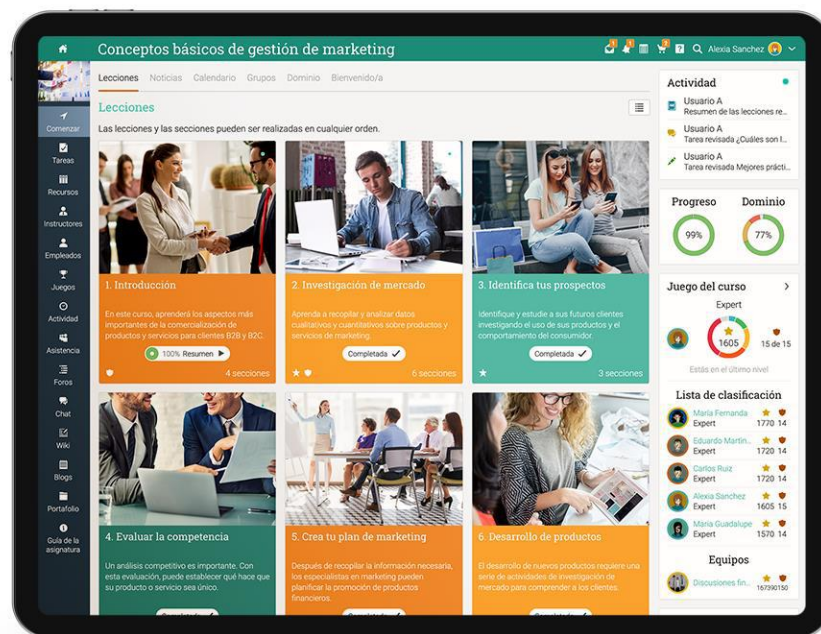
Conceptos básicos de gestión de marketing

Alexia Sanchez

Comenzar
Tareas
Recursos
Instructores
Empleados
Juegos
Actividad
Asistencia
Foros
Chat
Wiki
Blogs
Portafolio
Guía de la asignatura

Lecciones Noticias Calendario Grupos Dominio Bienvenido/a

Lecciones

Las lecciones y las secciones pueden ser realizadas en cualquier orden.

1. Introducción
En este curso, aprenderá los aspectos más importantes de la comercialización de productos y servicios para clientes B2B y B2C.
100% Resumen
4 secciones

2. Investigación de mercado
Aprenda a recopilar y analizar datos cualitativos y cuantitativos sobre productos y servicios de marketing.
Completada
6 secciones

3. Identifica tus prospectos
Identifique y estudie a sus futuros clientes investigando el uso de sus productos y el comportamiento del consumidor.
Completada
3 secciones

4. Evaluar la competencia
Un análisis competitivo es importante. Con esta evaluación, puede establecer qué hace que su producto o servicio sea único.

5. Crea tu plan de marketing
Después de recopilar la información necesaria, los especialistas en marketing pueden planificar la promoción de productos financieros.

6. Desarrollo de productos
El desarrollo de nuevos productos requiere una serie de actividades de investigación de mercado para comprender a los clientes.

Actividad
Usuario A
Resumen de las lecciones re...
Usuario A
Tarea revisada ¿Cuáles son l...
Usuario A
Tarea revisada Mejores prácti...

Progreso
99%
Dominio
77%

Juego del curso
Expert
1605
15 de 15
Estás en el último nivel

Lista de clasificación
María Fernanda Expert 1770 14
Eduardo Martin... Expert 1720 14
Carlos Ruiz Expert 1720 14
Alexia Sanchez Expert 1605 15
María Guadalupe Expert 1570 14

Equipos
Discusiones fin... 167390150